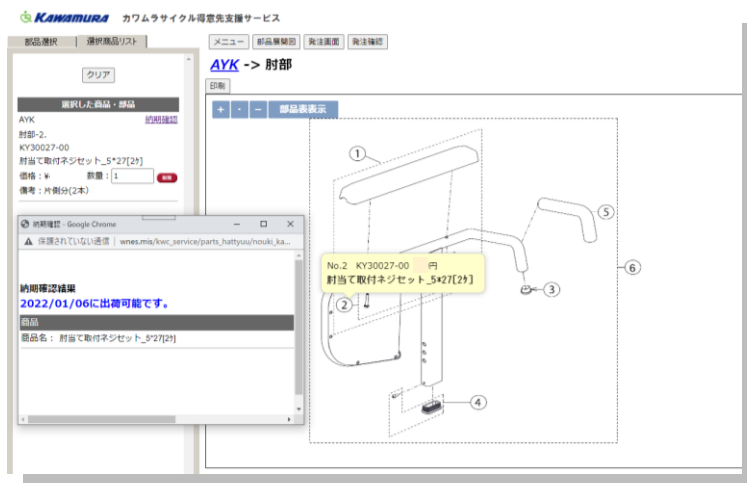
KAWAMURA カワムラサイクル得意先支援サービス

部品選択 | 選択部品リスト

メニュー | 部品展開図 | 発注画面 | 発注確認

AYK -> 肘部

印刷

+ | - | − | 部品表表示

クリア

選択した商品・部品

AYK 納期確認

肘部-2.

KY30027-00

肘当て取付ネジセット_5*27[2ｹ]

価格：¥

数量：1

削除

備考：片側分(2本)

納期確認 - Google Chrome

保護されていない通信 | wnes.mis/kwc_service/parts_hattyuu/nouki_ka...

納期確認結果

2022/01/06に出荷可能です。

商品

商品名： 肘当て取付ネジセット_5*27[2ｹ]

No.2 KY30027-00 円

肘当て取付ネジセット_5*27[2ｹ]

1

2

3

4

5

6